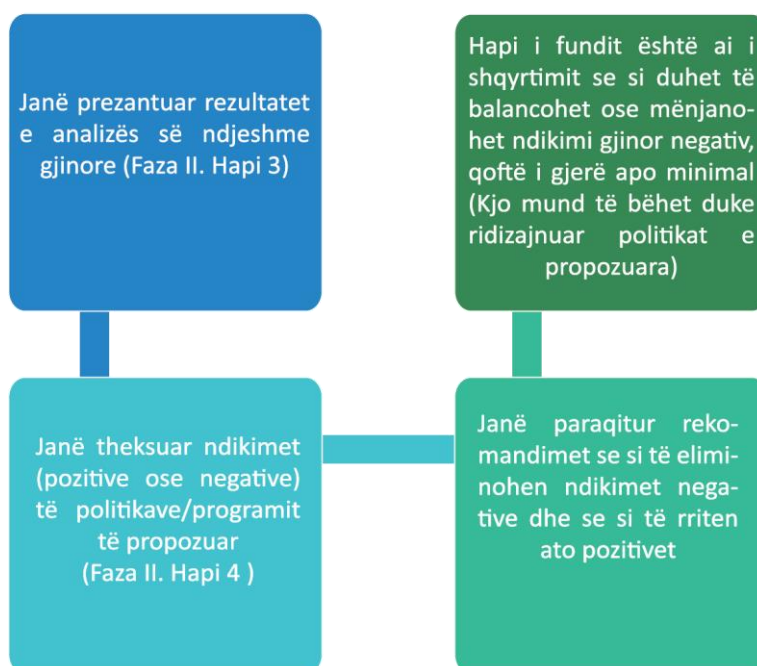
Janë prezantuar rezultatet e analizës së ndjeshme gjinore (Faza II. Hapi 3)

Hapi i fundit është ai i shqyrtimit se si duhet të balancohet ose mënjanohet ndikimi gjinor negativ, qoftë i gjerë apo minimal (Kjo mund të bëhet duke ridizajnuar politikat e propozuara)

Janë theksuar ndikimet (pozitive ose negative) të politikave/programit të propozuar (Faza II. Hapi 4 )

Janë paraqitur rekomandimet se si të eliminohen ndikimet negative dhe se si të rriten ato pozitivet